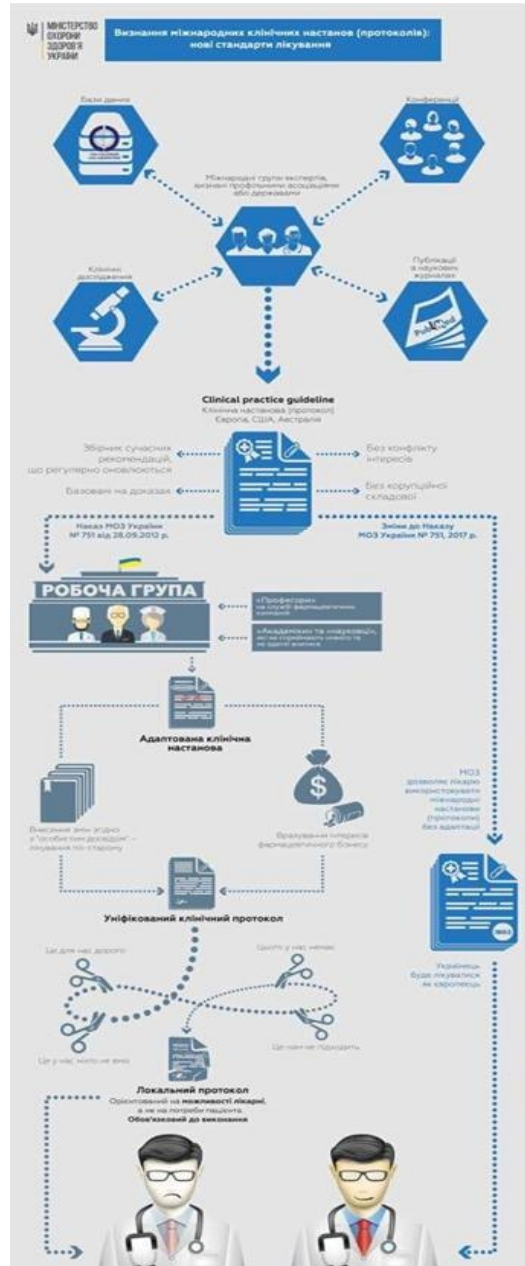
МІНІСТЕРСТВО ОХОРОНИ ЗДОРОВ'Я УКРАЇНИ

Визнання міжнародних клінічних настанов (протоколів): нові стандарти лікування

Бази даних

Конференції

Міжнародні групи експертів, визнані профільними асоціаціями або державами

Клінічні дослідження

Публікації в наукових журналах

PubMed

Clinical practice guideline
Клінічна настанова (протокол)
Європа, США, Австралія

Збірник сучасних рекомендацій, що регулярно оновлюються

Базовані на доказах

Без конфлікту інтересів

Без корупційної складової

Наказ МОЗ України № 751 від 28.09.2012 р.

Зміни до Наказу МОЗ України № 751, 2017 р.

РОБОЧА ГРУПА

«Професори» на службі фармацевтичних компаній

«Академіки та «науковці», які не порівняного рівня та не вдалі вчинки

Адаптована клінічна настанова

Внесення змін згідно з "особистим досвідом" – лікування по-старому

Врахування інтересів фармацевтичного бізнесу

МОЗ дозволяє лікарю використовувати міжнародні настанови (протоколи) без адаптації

Уніфікований клінічний протокол

Це для нас дорого

Цього у нас немає

Це у нас ніхто не вміє

Це нам не підходить

МОЗ

Українців буде лікуватися як європейців

Локальний протокол
Орієнтований на можливості лікарні, а не на потреби пацієнта.
Обов'язковий до виконання